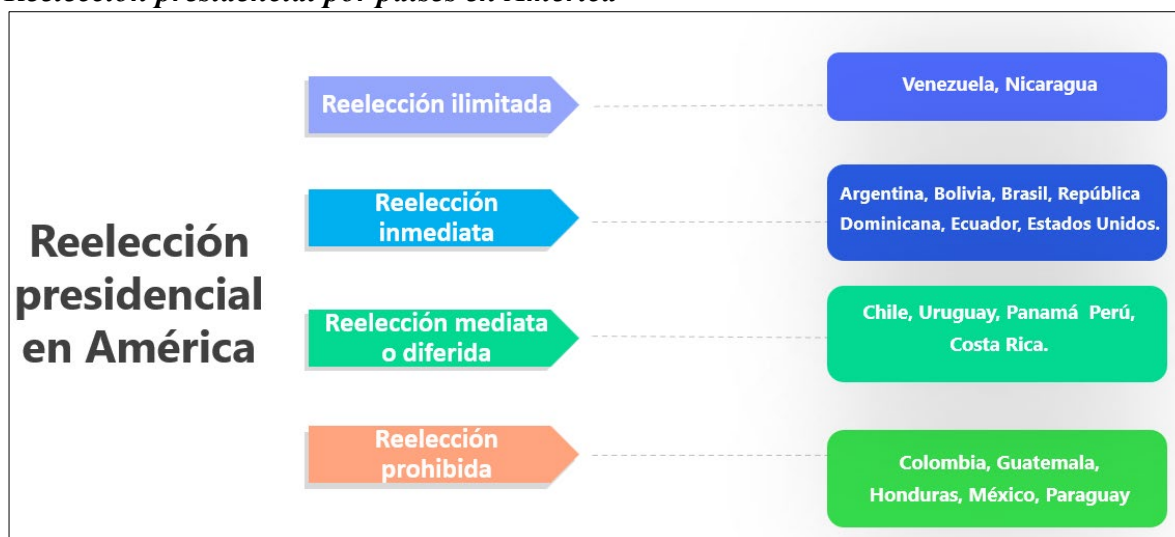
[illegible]

Reelección presidencial en América

Reelección ilimitada

Venezuela, Nicaragua

Reelección inmediata

Argentina, Bolivia, Brasil, República Dominicana, Ecuador, Estados Unidos.

Reelección mediata o diferida

Chile, Uruguay, Panamá Perú, Costa Rica.

Reelección prohibida

Colombia, Guatemala, Honduras, México, Paraguay